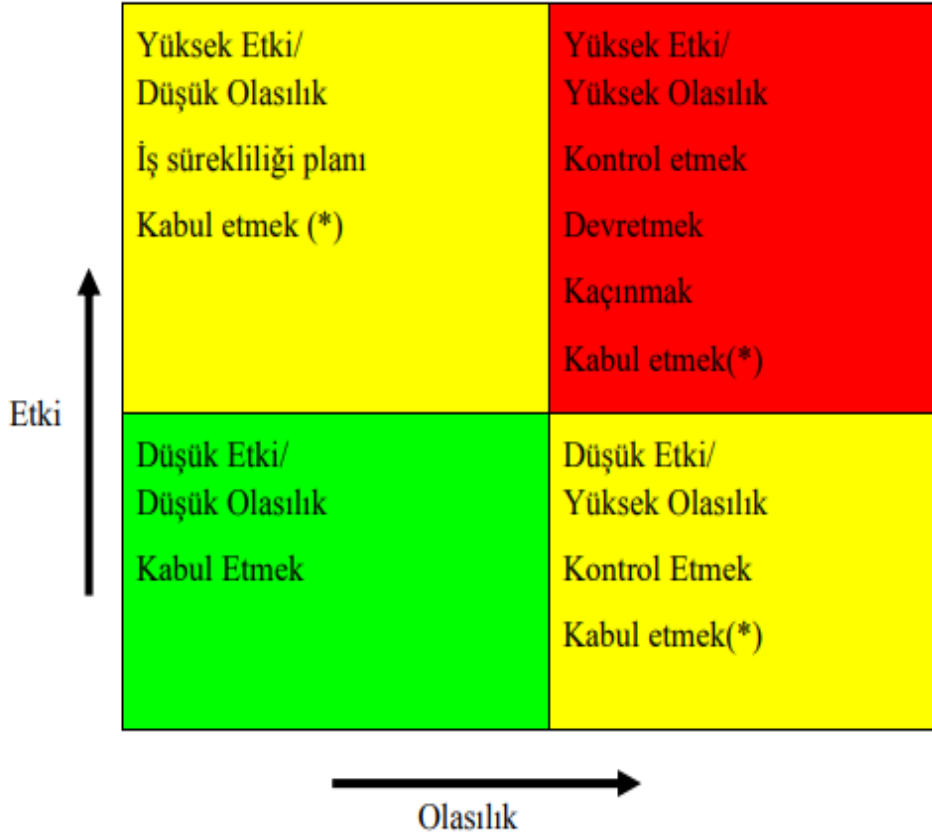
Etki

| Yüksek Etki/ Düşük Olasılık<br>İş sürekliliği planı<br>Kabul etmek (*) | Yüksek Etki/ Yüksek Olasılık<br>Kontrol etmek<br>Devretmek<br>Kaçınmak<br>Kabul etmek(*) |
|---|---|
| Düşük Etki/ Düşük Olasılık<br>Kabul Etmek | Düşük Etki/ Yüksek Olasılık<br>Kontrol Etmek<br>Kabul etmek(*) |

Olasılık